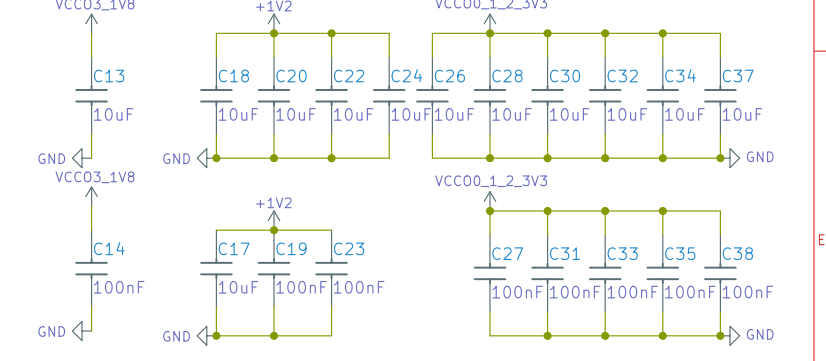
VCCO3_1V8

C13

10uF

GND

VCCO3_1V8

C14

100nF

GND

+1V2

C18 C20 C22 C24

10uF 10uF 10uF 10uF

GND

+1V2

C17 C19 C23

10uF 100nF 100nF

GND

VCCO_1_2_3V3

C26 C28 C30 C32 C34 C37

10uF 10uF 10uF 10uF 10uF 10uF

GND

VCCO_1_2_3V3

C27 C31 C33 C35 C38

100nF 100nF 100nF 100nF 100nF

GND

E